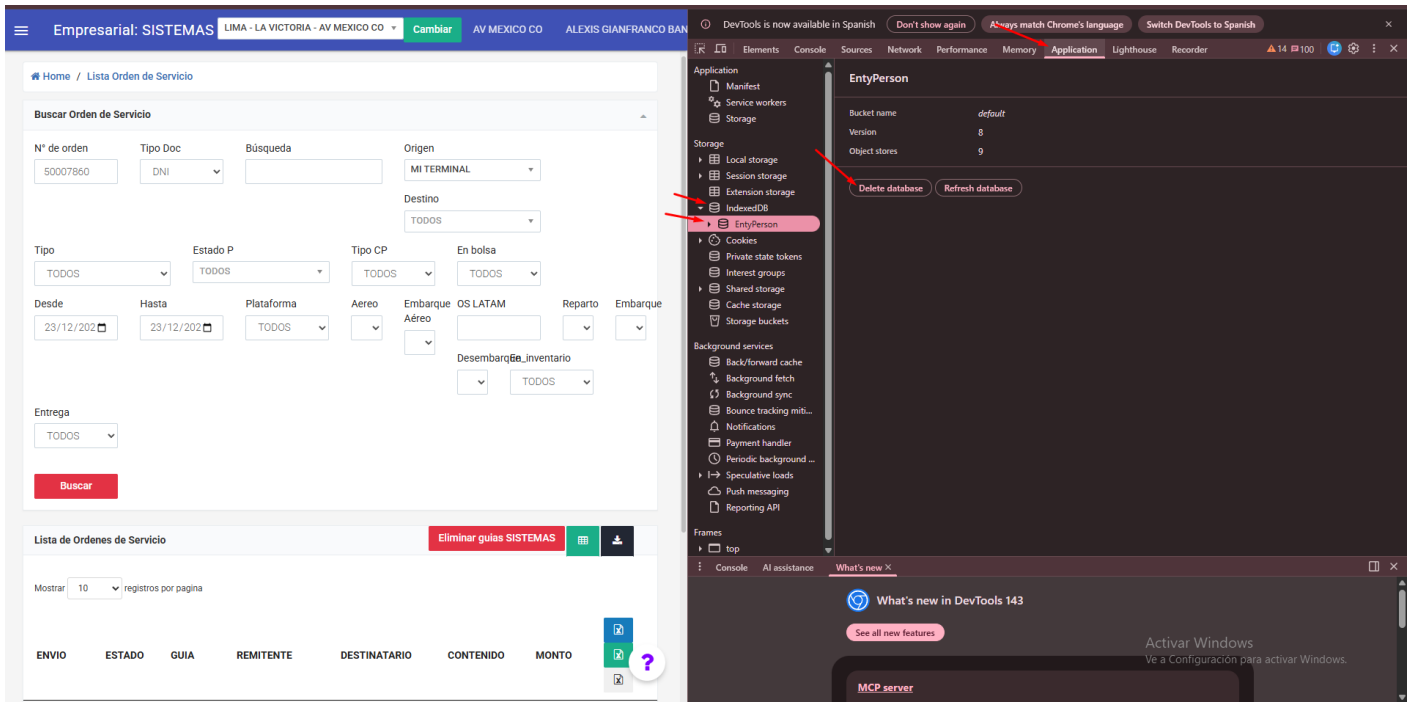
Empresarial: SISTEMAS LIMA - LA VICTORIA - AV MEXICO CO Cambiar AV MEXICO CO ALEXIS GIANFRANCO BAN

Home / Lista Orden de Servicio

Buscar Orden de Servicio

N° de orden
50007860

Tipo Doc
DNI

Búsqueda

Origen
MI TERMINAL

Destino
TODOS

Tipo
TODOS

Estado P
TODOS

Tipo CP
TODOS

En bolsa
TODOS

Desde
23/12/202

Hasta
23/12/202

Plataforma
TODOS

Aereo

Embarque Aéreo

OS LATAM

Reparto

Embarque

Desembarque

En_inventario
TODOS

Entrega
TODOS

Buscar

Lista de Ordenes de Servicio

Eliminar guias SISTEMAS

Mostrar 10 registros por pagina

| ENVIO | ESTADO | GUIA | REMITENTE | DESTINATARIO | CONTENIDO | MONTO |
|---|---|---|---|---|---|---|

DevTools is now available in Spanish Don't show again Always match Chrome's language Switch DevTools to Spanish

Elements Console Sources Network Performance Memory Application Lighthouse Recorder 14 100

Application
Manifest
Service workers
Storage

Storage
Local storage
Session storage
Extension storage
IndexedDB
EntyPerson
Cookies
Private state tokens
Interest groups
Shared storage
Cache storage
Storage buckets

Background services
Back/forward cache
Background fetch
Background sync
Bounce tracking miti...
Notifications
Payment handler
Periodic background ...
Speculative loads
Push messaging
Reporting API

Frames
top

EntyPerson

Bucket name default
Version 8
Object stores 9

Delete database Refresh database

Console AI assistance What's new

What's new in DevTools 143

See all new features

MCP server

Activar Windows
Ve a Configuración para activar Windows.